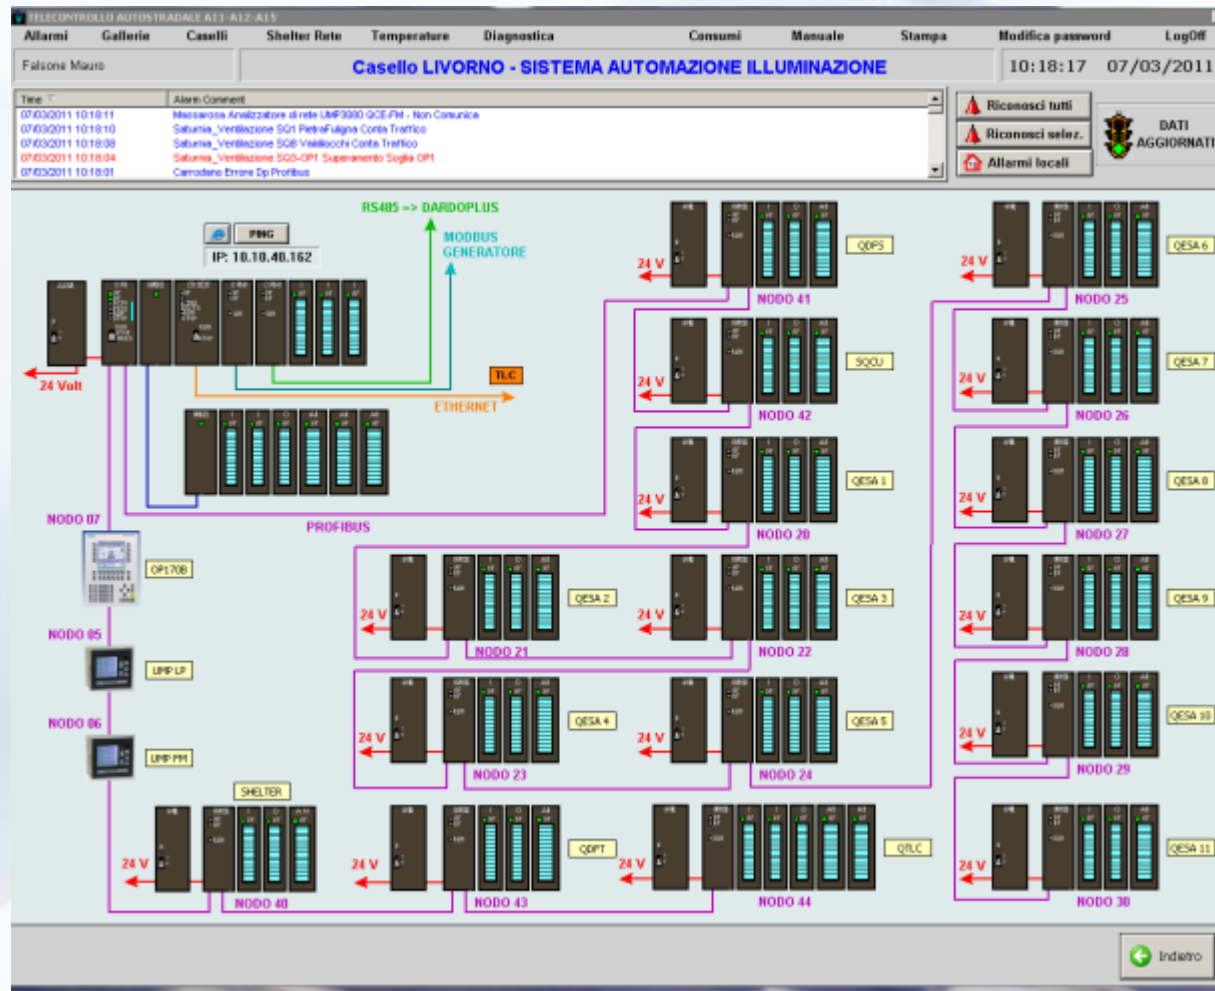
TELECONTROLLO AUTOSTRADALE A11-A12-A15

Allarmi Gallerie Caselli Shelter Rete Temperature Diagnostica Consumi Manuale Stampa Modifica password LogOff

Falsone Mauro

Casello LIVORNO - SISTEMA AUTOMAZIONE ILLUMINAZIONE

10:18:17 07/03/2011

| Time | Alarm Comment |
|---|---|
| 07/03/2011 10:18:11 | Massarosa Analizzatore di rete UMP3000 QCE-FM - Non Comunica |
| 07/03/2011 10:18:10 | Saturnia_Ventilazione SQ1 PietraFuligna Conta Traffico |
| 07/03/2011 10:18:08 | Saturnia_Ventilazione SQ8 Valilocchi Conta Traffico |
| 07/03/2011 10:18:04 | Saturnia_Ventilazione SQ3-OP1 Superamento Soglia OP1 |
| 07/03/2011 10:18:01 | Carrodano Errore Dp Profibus |

Riconosci tutti
Riconosci selez.
Allarmi locali

DATI AGGIORNATI

PING
IP: 10.10.40.162

RS485 => DARDOPLUS
MODBUS GENERATORE
TLC
ETHERNET
24 Volt
PROFIBUS
NODO 07
OP170B
NODO 05
UMP LP
NODO 06
UMP FM
SHELTER
24 V
NODO 40
QDPT
24 V
NODO 43
24 V
QTLC
NODO 44

QDFS
24 V
NODO 41
SQCU
24 V
NODO 42
QESA 1
24 V
NODO 20
QESA 2
24 V
NODO 21
QESA 3
24 V
NODO 22
QESA 4
24 V
NODO 23
QESA 5
24 V
NODO 24

QESA 6
24 V
NODO 25
QESA 7
24 V
NODO 26
QESA 8
24 V
NODO 27
QESA 9
24 V
NODO 28
QESA 10
24 V
NODO 29
QESA 11
24 V
NODO 30

Indietro